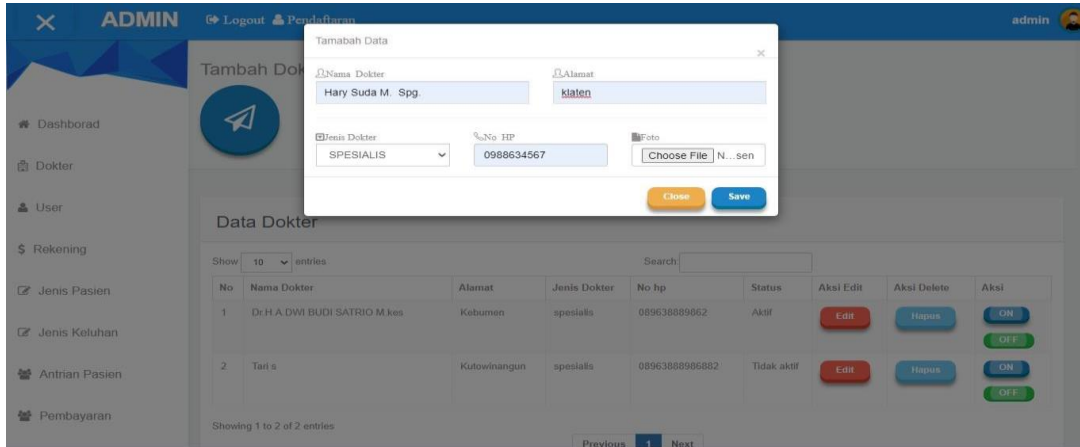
ADMIN
Logout Pendaftaran
admin

Dashborad
Dokter
User
$ Rekening
Jenis Pasien
Jenis Keluhan
Antrian Pasien
Pembayaran

Tambah Dok

Tamabah Data
×
Nama Dokter
Hary Suda M. Spg.
Alamat
klaten
Jenis Dokter
SPESIALIS
No HP
0988634567
Foto
Choose File N...sen
Close
Save

Data Dokter

Show 10 entries
Search:

| No | Nama Dokter | Alamat | Jenis Dokter | No hp | Status | Aksi Edit | Aksi Delete | Aksi |
|---|---|---|---|---|---|---|---|---|
| 1 | Dr.H.A.DWI BUDI SATRIO M.kes | Kebumen | spesialis | 089638889862 | Aktif | Edit | Hapus | ON OFF |
| 2 | Tari s | Kutowinangun | spesialis | 08963888986882 | Tidak aktif | Edit | Hapus | ON OFF |

Showing 1 to 2 of 2 entries
Previous 1 Next